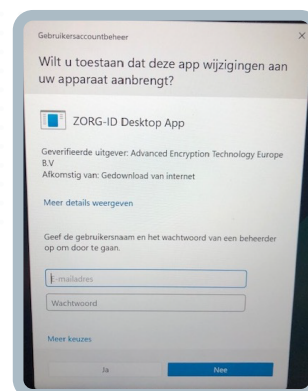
Gebruikersaccountbeheer

×

Wilt u toestaan dat deze app wijzigingen aan uw apparaat aanbrengt?

ZORG-ID Desktop App

Geverifieerde uitgever: Advanced Encryption Technology Europe B.V
Afkomstig van: Gedownload van internet

Meer details weergeven

Geef de gebruikersnaam en het wachtwoord van een beheerder op om door te gaan.

E-mailadres

Wachtwoord

Meer keuzes

Ja

Nee